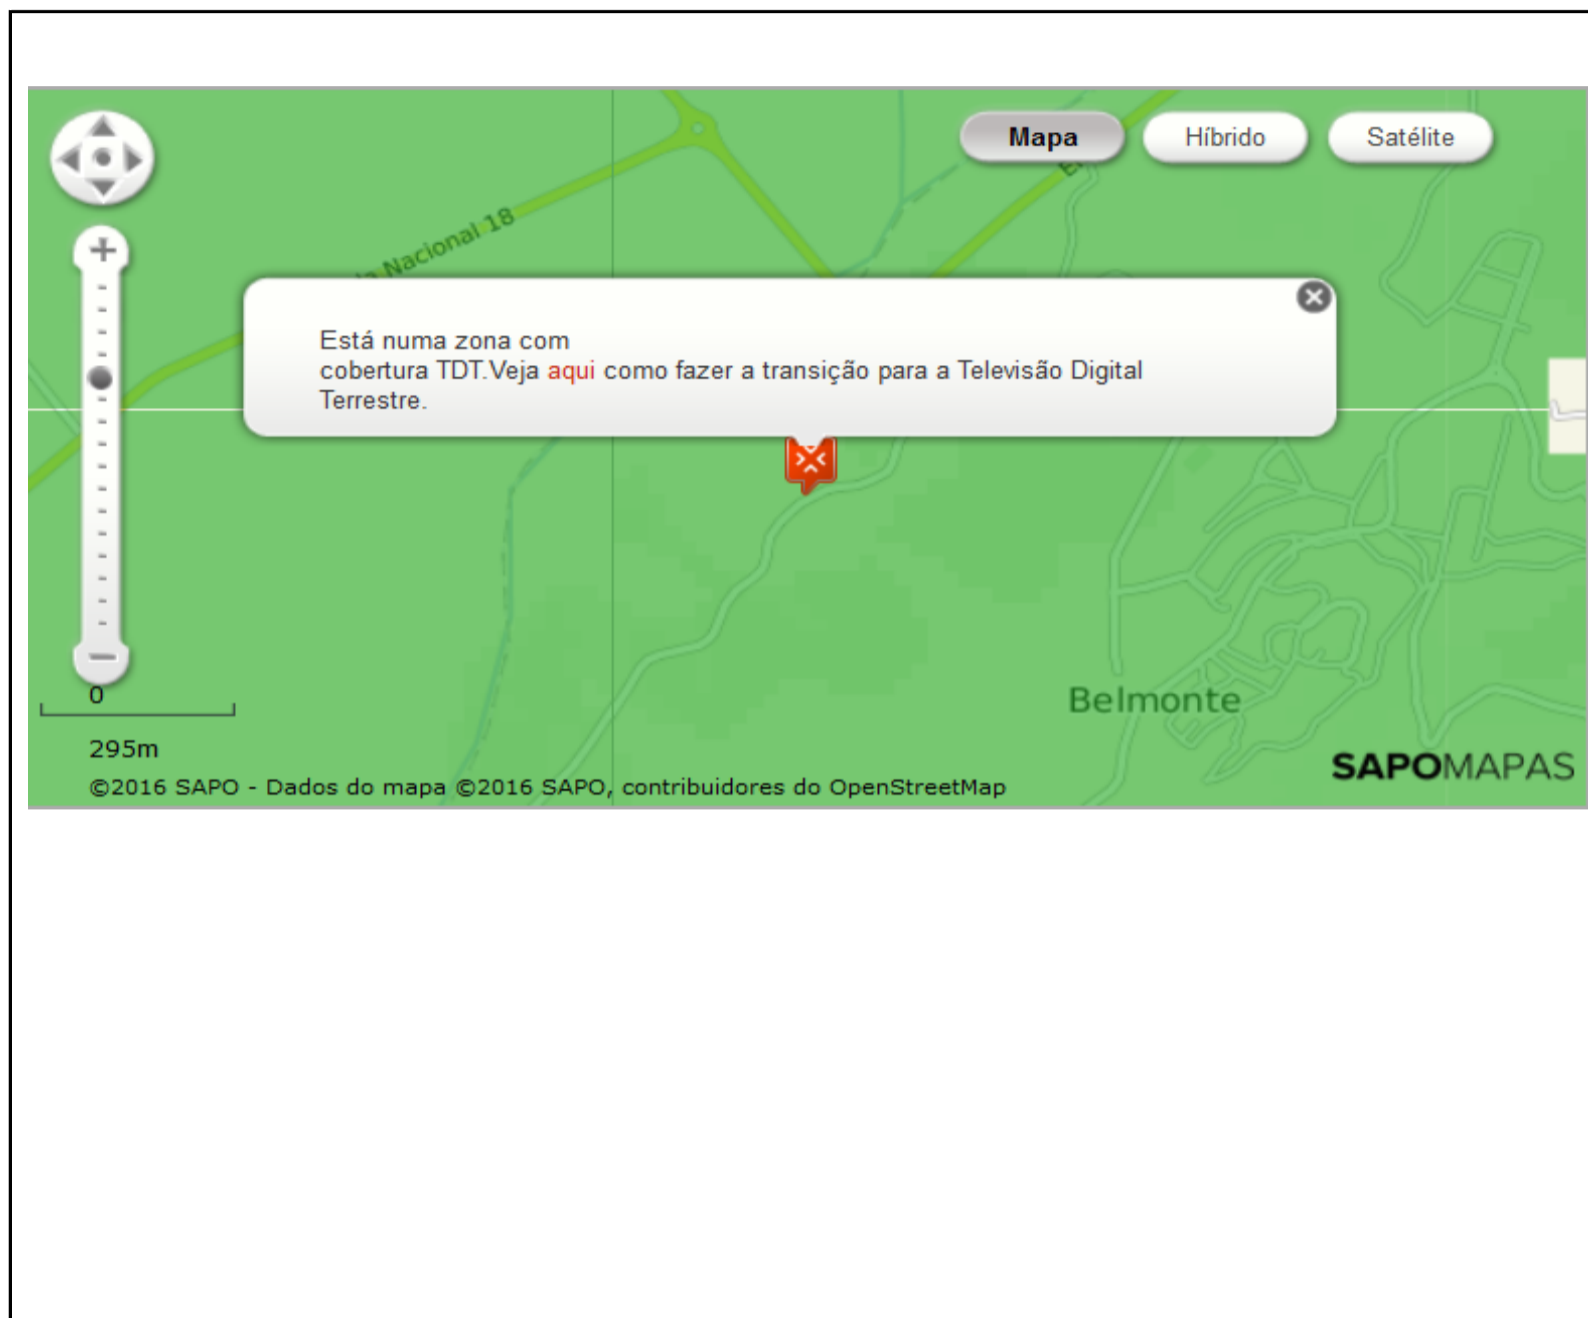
Mapa Híbrido Satélite

+

−

a Nacional 18

Está numa zona com cobertura TDT.Veja aqui como fazer a transição para a Televisão Digital Terrestre.

Belmonte

0

295m

©2016 SAPO - Dados do mapa ©2016 SAPO, contribuidores do OpenStreetMap

SAPOMAPAS